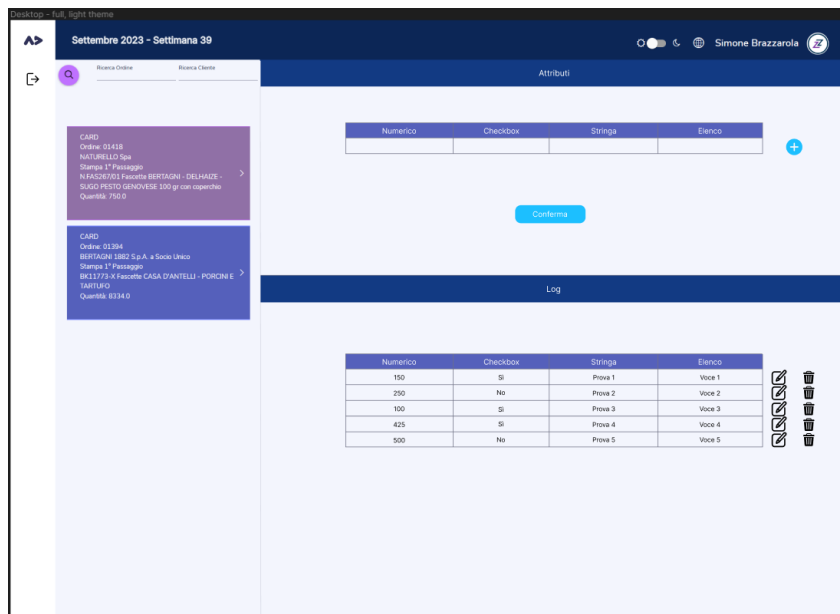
Desktop - full, light theme

Settembre 2023 - Settimana 39

Simone Brazzarola

Ricerca Ordine
Ricerca Cliente

CARD
Ordine: 01418
NATURELLO Spa
Stampa 1° Passaggio
N.FAS267/01 Fascette BERTAGNI - DELHAIZE - SUGO PESTO GENOVESE 100 gr con coperchio
Quantità: 750.0

CARD
Ordine: 01394
BERTAGNI 1882 S.p.A. a Socio Unico
Stampa 1° Passaggio
BK11773-X Fascette CASA D'ANTELLI - PORCINI E TARTUFO
Quantità: 8334.0

Attributi

| Numerico | Checkbox | Stringa | Elenco |
|---|---|---|---|
| | | | |

Conferma

Log

| Numerico | Checkbox | Stringa | Elenco |
|---|---|---|---|
| 150 | Sì | Prova 1 | Voce 1 |
| 250 | No | Prova 2 | Voce 2 |
| 100 | Sì | Prova 3 | Voce 3 |
| 425 | Sì | Prova 4 | Voce 4 |
| 500 | No | Prova 5 | Voce 5 |